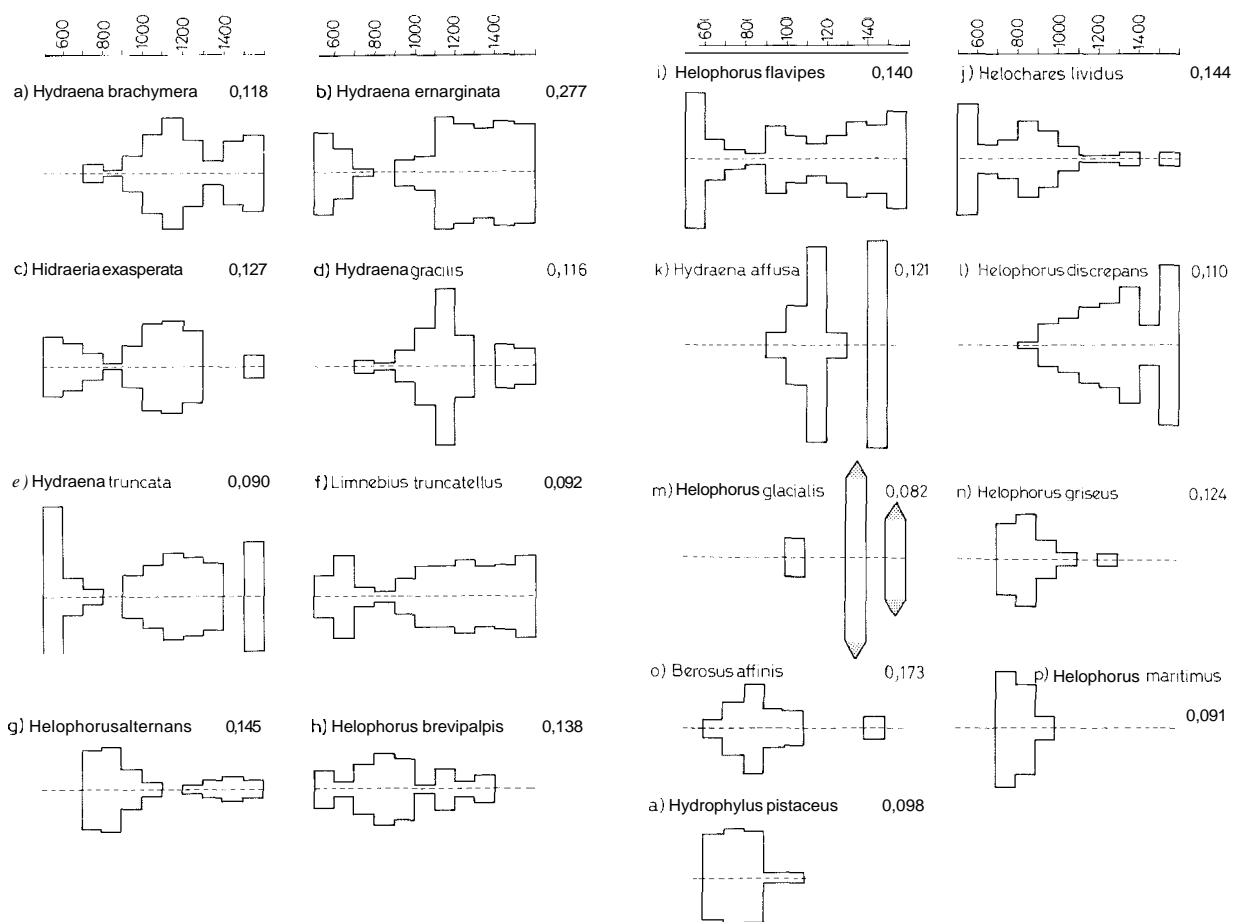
600 800 1000 1200 1400

600 800 1000 1200 1400

60 80 100 120 140

600 800 1000 1200 1400

a) Hydraena brachymera 0,118

b) Hydraena ernarginata 0,277

i) Helophorus flavipes 0,140

j) Helochares lividus 0,144

c) Hidraeria exasperata 0,127

d) Hydraena gracilis 0,116

k) Hydraena affusa 0,121

l) Helophorus discrepans 0,110

e) Hydraena truncata 0,090

f) Limnebius truncatellus 0,092

m) Helophorus glacialis 0,082

n) Helophorus griseus 0,124

o) Berosus affinis 0,173

p) Helophorus maritimus 0,091

g) Helophorusalternans 0,145

h) Helophorus brevipalpis 0,138

a) Hydrophylus pistaceus 0,098